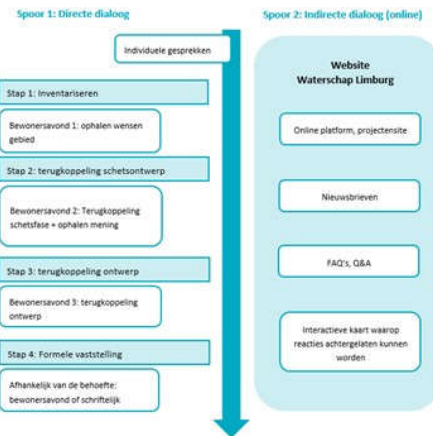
Spoor 1: Directe dialoog

Individuele gesprekken

Stap 1: Inventariseren

Bewonersavond 1: ophalen wensen gebied

Stap 2: terugkoppeling schetsontwerp

Bewonersavond 2: Terugkoppeling schetsfase + ophalen mening

Stap 3: terugkoppeling ontwerp

Bewonersavond 3: terugkoppeling ontwerp

Stap 4: Formele vaststelling

Afhankelijk van de behoefte: bewonersavond of schriftelijk

Spoor 2: Indirecte dialoog (online)

Website Waterschap Limburg

Online platform, projectensite

Nieuwsbrieven

FAQ's, Q&A

Interactieve kaart waarop reacties achtergelaten kunnen worden